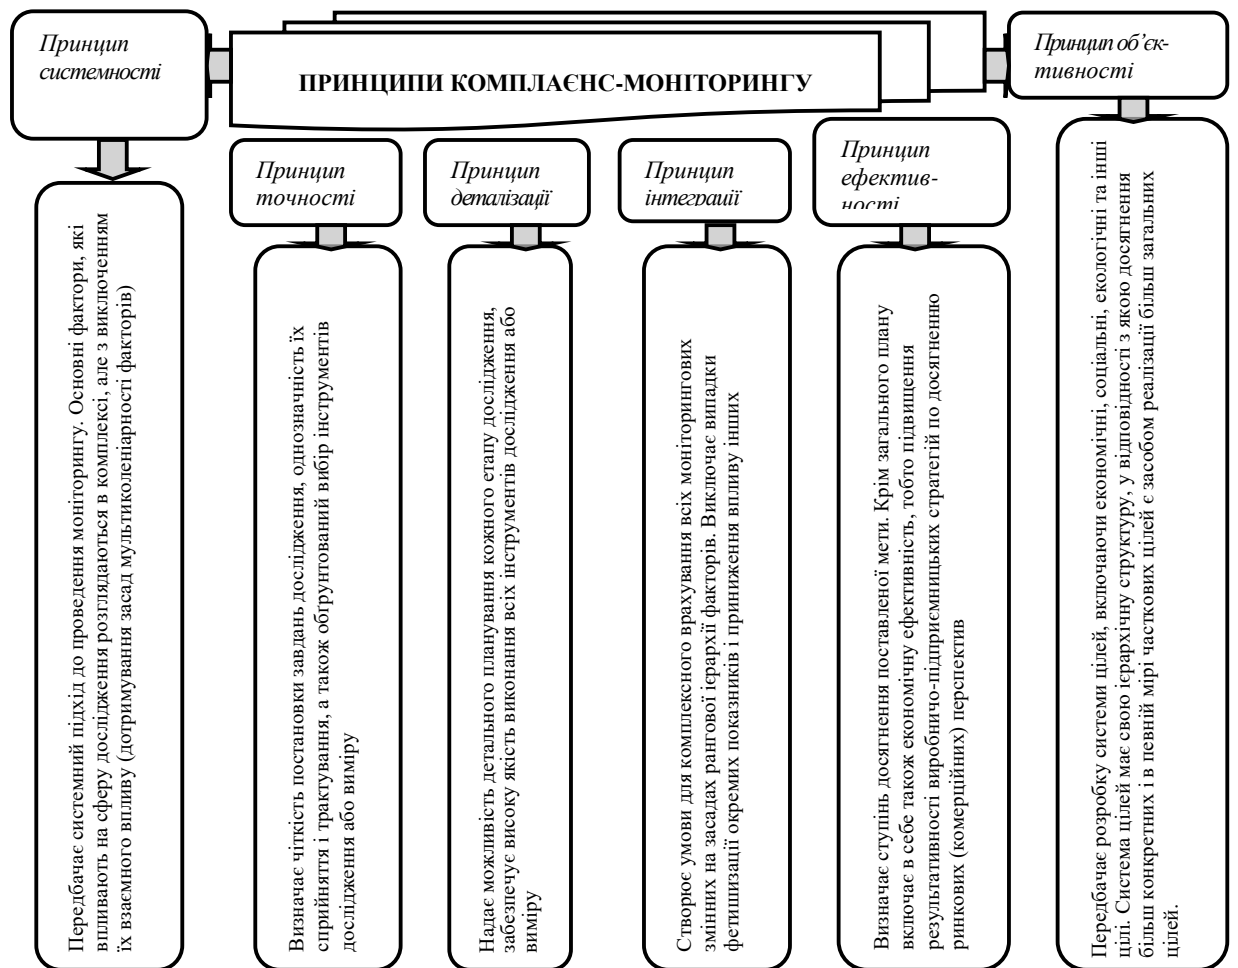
Принцип системності

ПРИНЦИПИ КОМПЛАЄНС-МОНІТОРИНГУ

Принцип об'єктивності

Передбачає системний підхід до проведення моніторингу. Основні фактори, які впливають на сферу дослідження розглядаються в комплексі, але з виключенням їх взаємного впливу (дотримування засад мультиколеніарності факторів)

Принцип точності

Визначає чіткість постановки завдань дослідження, однозначність їх сприйняття і трактування, а також обґрунтований вибір інструментів дослідження або виміру

Принцип деталізації

Надає можливість детального планування кожного етапу дослідження, забезпечує високу якість виконання всіх інструментів дослідження або виміру

Принцип інтеграції

Створює умови для комплексного врахування всіх моніторингових змінних на засадах рангової ієрархії факторів. Виключає випадки фетишизації окремих показників і приниження впливу інших

Принцип ефективності

Визначає ступінь досягнення поставленої мети. Крім загального плану включає в себе також економічну ефективність, тобто підвищення результативності виробничо-підприємницьких стратегій по досягненню ринкових (комерційних) перспектив

Передбачає розробку системи цілей, включаючи економічні, соціальні, екологічні та інші цілі. Система цілей має свою ієрархічну структуру, у відповідності з якою досягнення більш конкретних і в певній мірі часткових цілей є засобом реалізації більш загальних цілей.